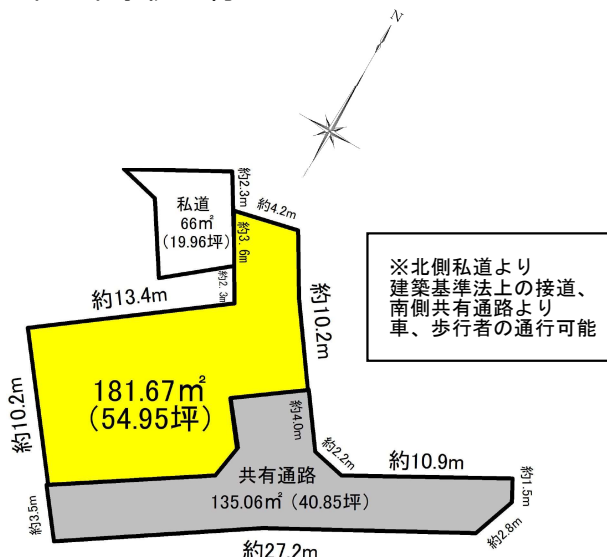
N

私道
66㎡
(19.96坪)

約2.3m
約4.2m
約3.6m
約2.3m
約13.4m
約10.2m

※北側私道より
建築基準法上の接道、
南側共有通路より
車、歩行者の通行可能

181.67㎡
(54.95坪)

約10.2m
約4.0m
約2.2m
約10.9m

共有通路
135.06㎡(40.85坪)

約3.5m
約1.5m
約2.8m
約27.2m